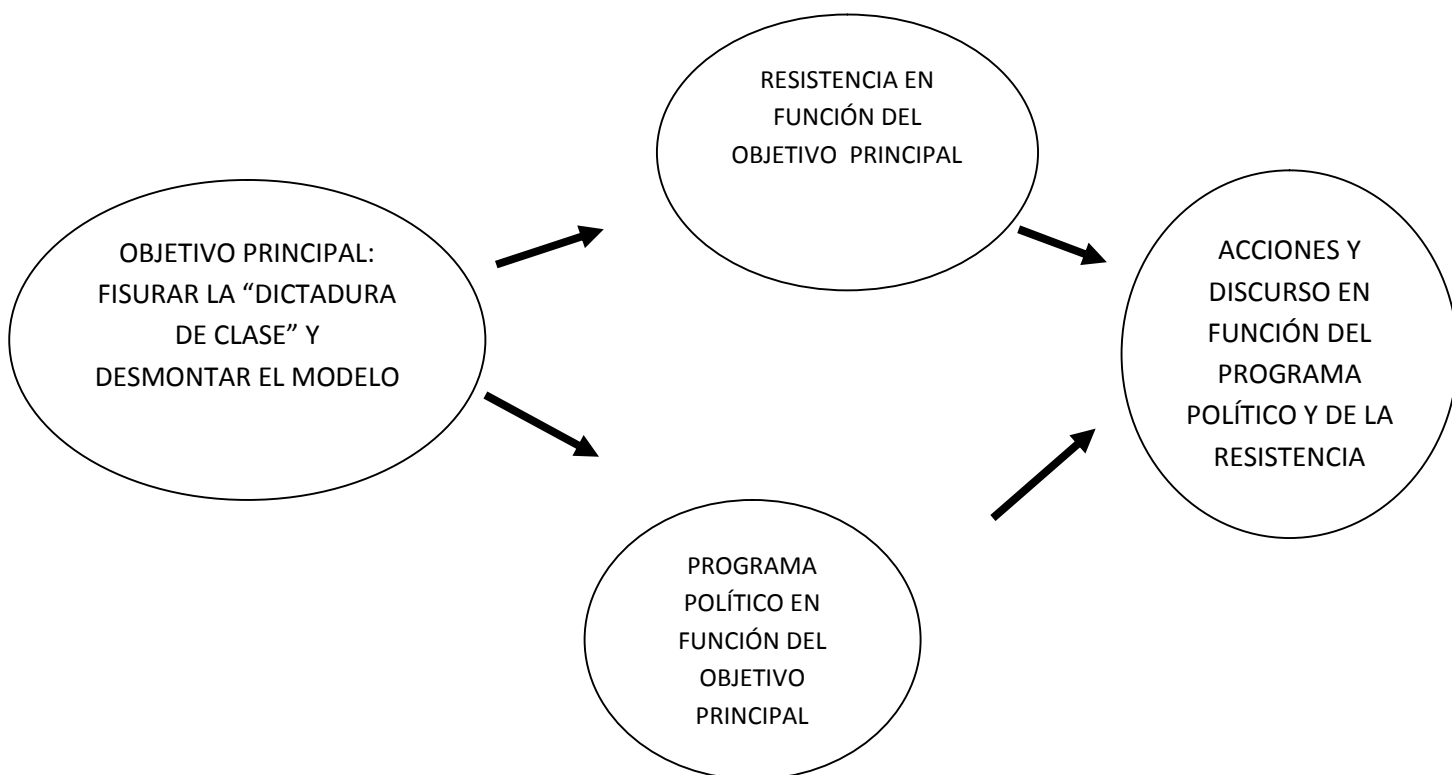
RESISTENCIA EN FUNCIÓN DEL OBJETIVO PRINCIPAL

OBJETIVO PRINCIPAL: FISURAR LA "DICTADURA DE CLASE" Y DESMONTAR EL MODELO

ACCIONES Y DISCURSO EN FUNCIÓN DEL PROGRAMA POLÍTICO Y DE LA RESISTENCIA

PROGRAMA POLÍTICO EN FUNCIÓN DEL OBJETIVO PRINCIPAL